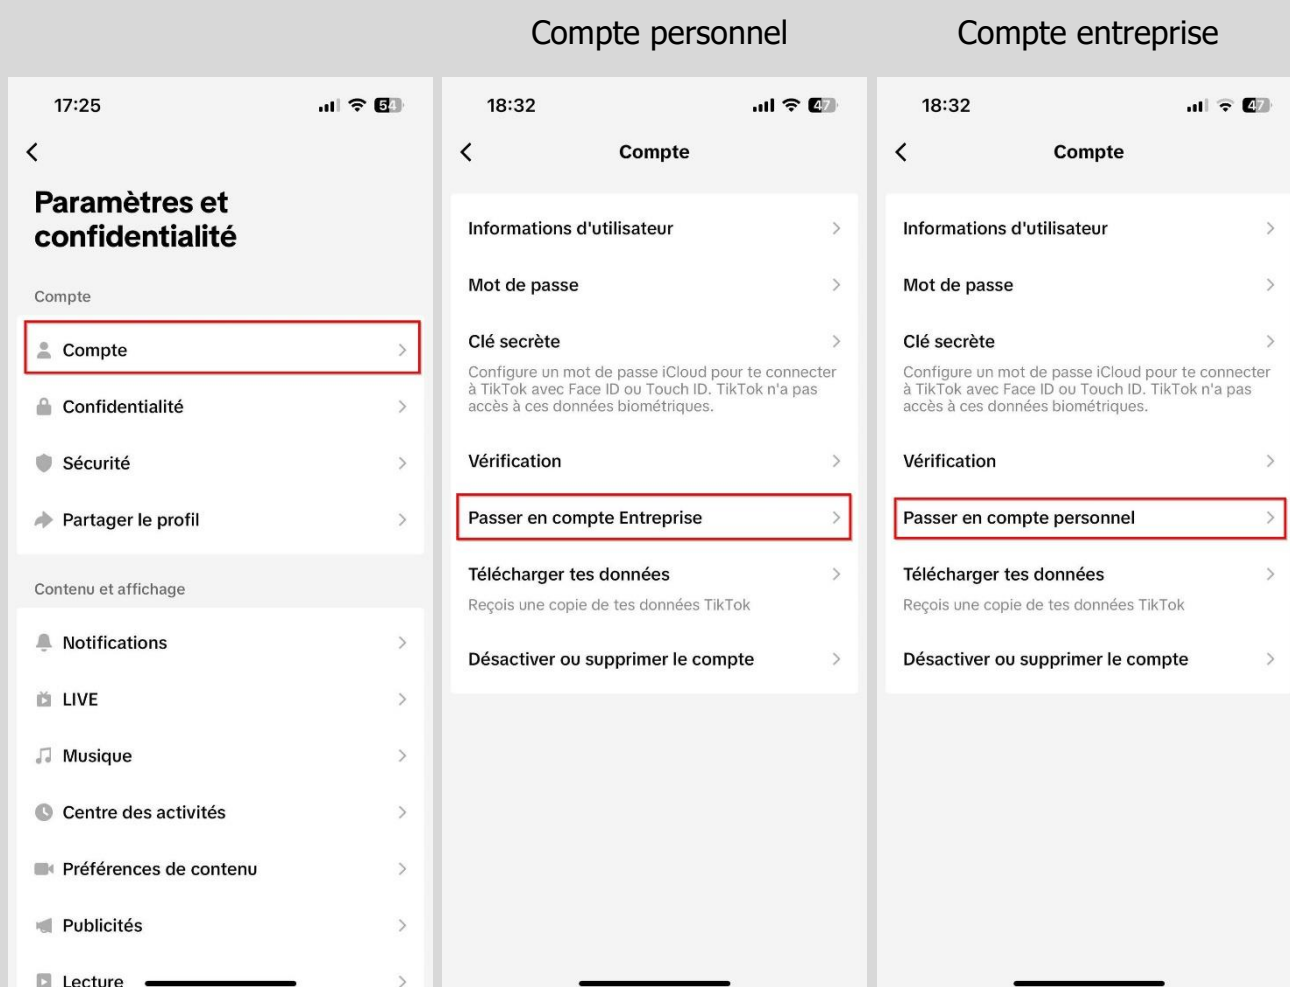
Compte personnel

Compte entreprise

17:25

54

Paramètres et confidentialité

Compte

Compte

Confidentialité

Sécurité

Partager le profil

Contenu et affichage

Notifications

LIVE

Musique

Centre des activités

Préférences de contenu

Publicités

Lecture

18:32

47

Compte

Informations d'utilisateur

Mot de passe

Clé secrète

Configure un mot de passe iCloud pour te connecter à TikTok avec Face ID ou Touch ID. TikTok n'a pas accès à ces données biométriques.

Vérification

Passer en compte Entreprise

Télécharger tes données

Reçois une copie de tes données TikTok

Désactiver ou supprimer le compte

18:32

47

Compte

Informations d'utilisateur

Mot de passe

Clé secrète

Configure un mot de passe iCloud pour te connecter à TikTok avec Face ID ou Touch ID. TikTok n'a pas accès à ces données biométriques.

Vérification

Passer en compte personnel

Télécharger tes données

Reçois une copie de tes données TikTok

Désactiver ou supprimer le compte